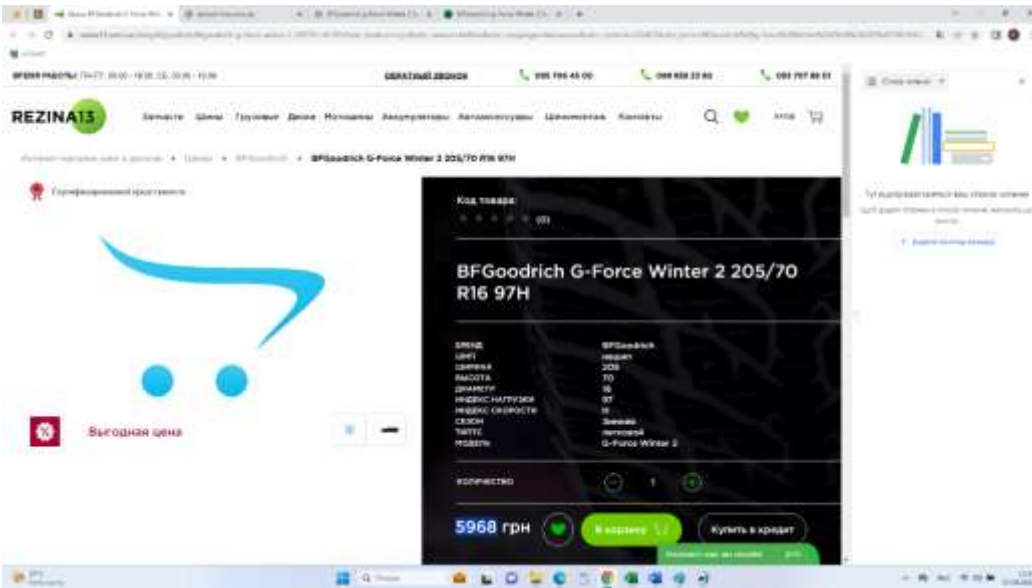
REZINA13

BFGoodrich G-Force Winter 2 205/70 R16 97H

Код товара:

(0)

BFGoodrich G-Force Winter 2 205/70 R16 97H

| | |
|---|---|
| БРЕНД | BFGoodrich |
| ШИПІ | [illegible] |
| ШИРИНА | 205 |
| ВЫСОТА | 70 |
| ДИАМЕТР | 16 |
| ИНДЕКС НАГРУЗКИ | 97 |
| ИНДЕКС СКОРОСТИ | H |
| СЕЗОН | Зимние |
| ТИП ТС | легковой |
| МОДЕЛЬ | G-Force Winter 2 |

КОЛИЧЕСТВО

1

Выгодная цена

5968 грн

В корзину

Купить в кредит